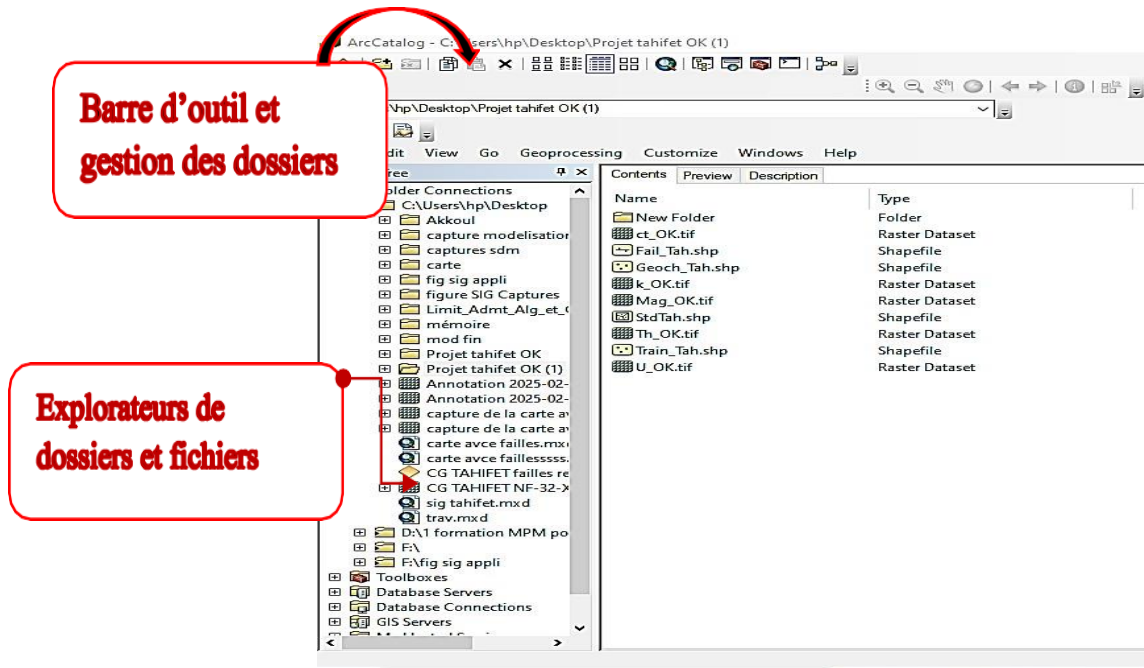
ArcCatalog - C:\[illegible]sers\hp\Desktop\Projet tahifet OK (1)

Barre d'outil et gestion des dossiers

\hp\Desktop\Projet tahifet OK (1)

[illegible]dit View Go Geoprocessing Customize Windows Help

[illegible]ree

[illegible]older Connections
C:\Users\hp\Desktop
Akkoul
capture modelisation
captures sdm
carte
fig sig appli
figure SIG Captures
Limit_Admt_Alg_et_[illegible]
mémoire
mod fin
Projet tahifet OK
Projet tahifet OK (1)
Annotation 2025-02-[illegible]
Annotation 2025-02-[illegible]
capture de la carte a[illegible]
capture de la carte a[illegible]
carte avce failles.mx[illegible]
carte avce faillesssss.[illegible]
CG TAHIFET failles re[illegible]
CG TAHIFET NF-32-X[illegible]
sig tahifet.mxd
trav.mxd
D:\1 formation MPM po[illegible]
F:\
F:\fig sig appli
Toolboxes
Database Servers
Database Connections
GIS Servers

Explorateurs de dossiers et fichiers

Contents Preview Description

| Name | Type |
|---|---|
| New Folder | Folder |
| ct_OK.tif | Raster Dataset |
| Fail_Tah.shp | Shapefile |
| Geoch_Tah.shp | Shapefile |
| k_OK.tif | Raster Dataset |
| Mag_OK.tif | Raster Dataset |
| StdTah.shp | Shapefile |
| Th_OK.tif | Raster Dataset |
| Train_Tah.shp | Shapefile |
| U_OK.tif | Raster Dataset |